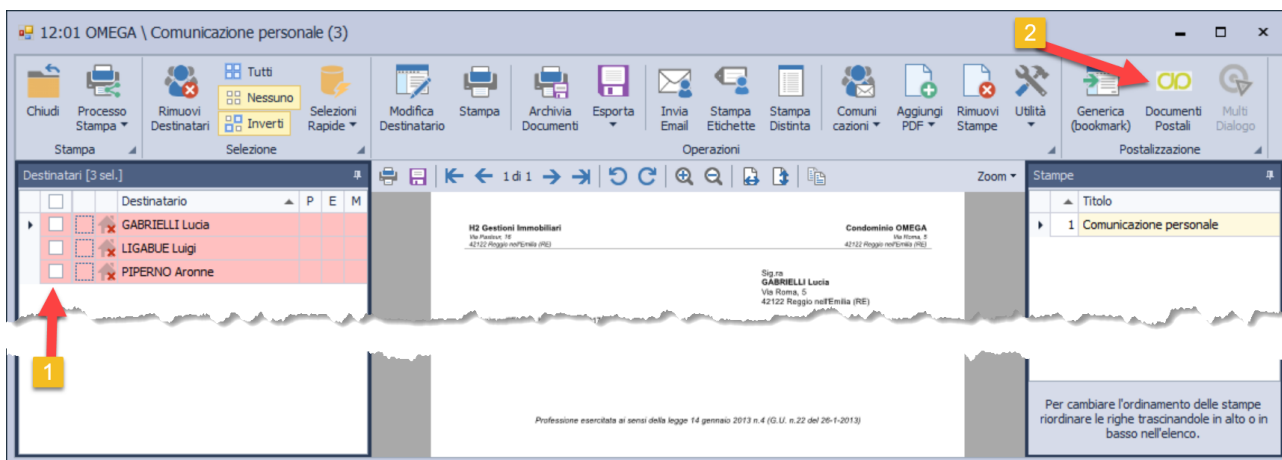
12:01 OMEGA \ Comunicazione personale (3)

Chiudi
Processo Stampa
Stampa
Rimuovi Destinatari
Tutti
Nessuno
Inverti
Selezioni Rapide
Selezione
Modifica Destinatario
Stampa
Archivia Documenti
Esporta
Invia Email
Stampa Etichette
Stampa Distinta
Comunicazioni
Aggiungi PDF
Rimuovi Stampe
Utilità
Operazioni
Generica (bookmark)
Documenti Postali
Multi Dialogo
Postalizzazione

2

Destinatari [3 sel.]

| | Destinatario | P | E | M |
|---|---|---|---|---|
| | GABRIELLI Lucia | | | |
| | LIGABUE Luigi | | | |
| | PIPERNO Aronne | | | |

1

1 di 1
Zoom

H2 Gestioni Immobiliari
Via Pasteur, 16
42122 Reggio nell'Emilia (RE)

Condominio OMEGA
Via Roma, 5
42122 Reggio nell'Emilia (RE)

Sig.ra
GABRIELLI Lucia
Via Roma, 5
42122 Reggio nell'Emilia (RE)

Professione esercitata ai sensi della legge 14 gennaio 2013 n.4 (G.U. n.22 del 26-1-2013)

Stampe

| | Titolo |
|---|---|
| 1 | Comunicazione personale |

Per cambiare l'ordinamento delle stampe riordinare le righe trascinandole in alto o in basso nell'elenco.